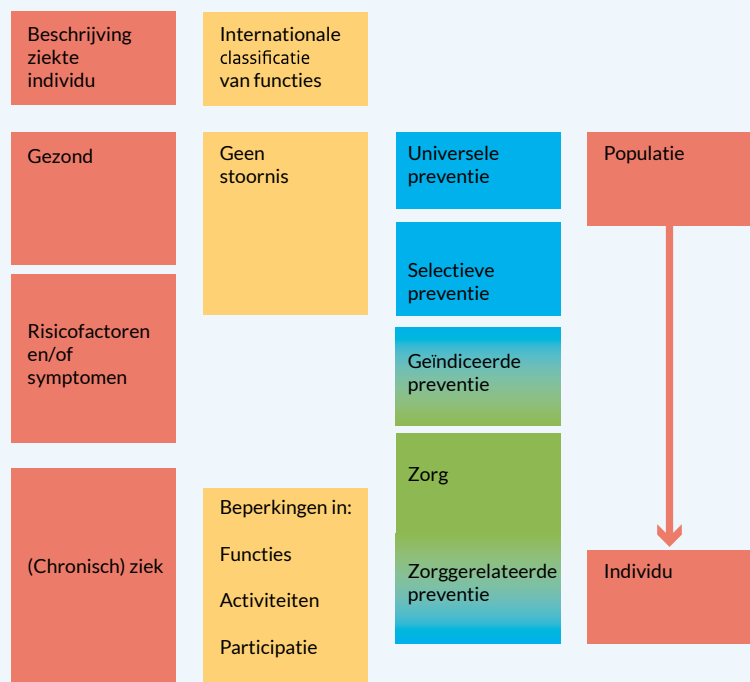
Beschrijving ziekte individu

Internationale classificatie van functies

Gezond

Geen stoornis

Universele preventie

Populatie

Selectieve preventie

Risicofactoren en/of symptomen

Geïndiceerde preventie

Zorg

(Chronisch) ziek

Beperkingen in:

Functies

Activiteiten

Participatie

Zorggerelateerde preventie

Individu